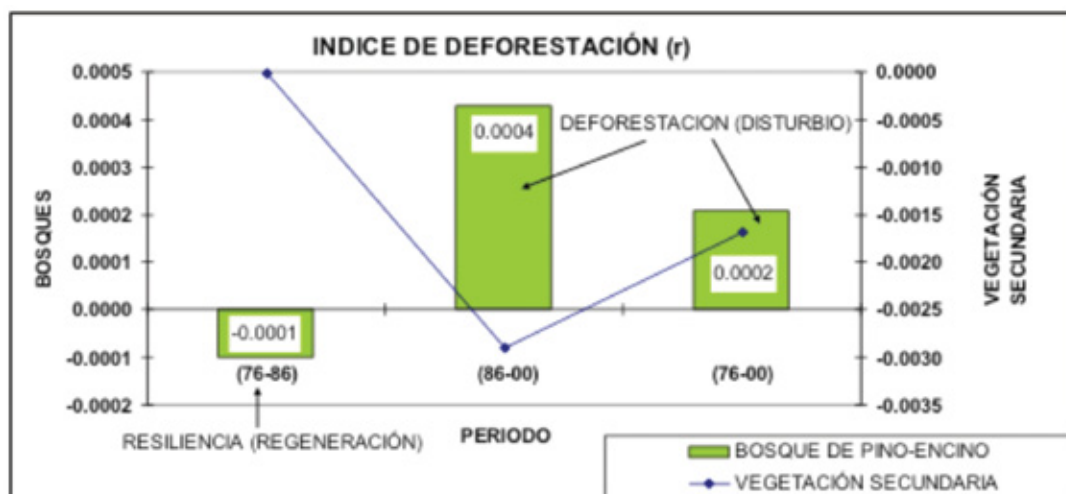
INDICE DE DEFORESTACIÓN (r)

BOSQUES

0.0005
0.0004
0.0003
0.0002
0.0001
0.0000
-0.0001
-0.0002

0.0000
-0.0005
-0.0010
-0.0015
-0.0020
-0.0025
-0.0030
-0.0035

VEGETACIÓN SECUNDARIA

-0.0001
0.0004
0.0002

DEFORESTACION (DISTURBIO)

(76-86)
(86-00)
(76-00)

RESILIENCIA (REGENERACIÓN)

PERIODO

BOSQUE DE PINO-ENCINO
VEGETACIÓN SECUNDARIA